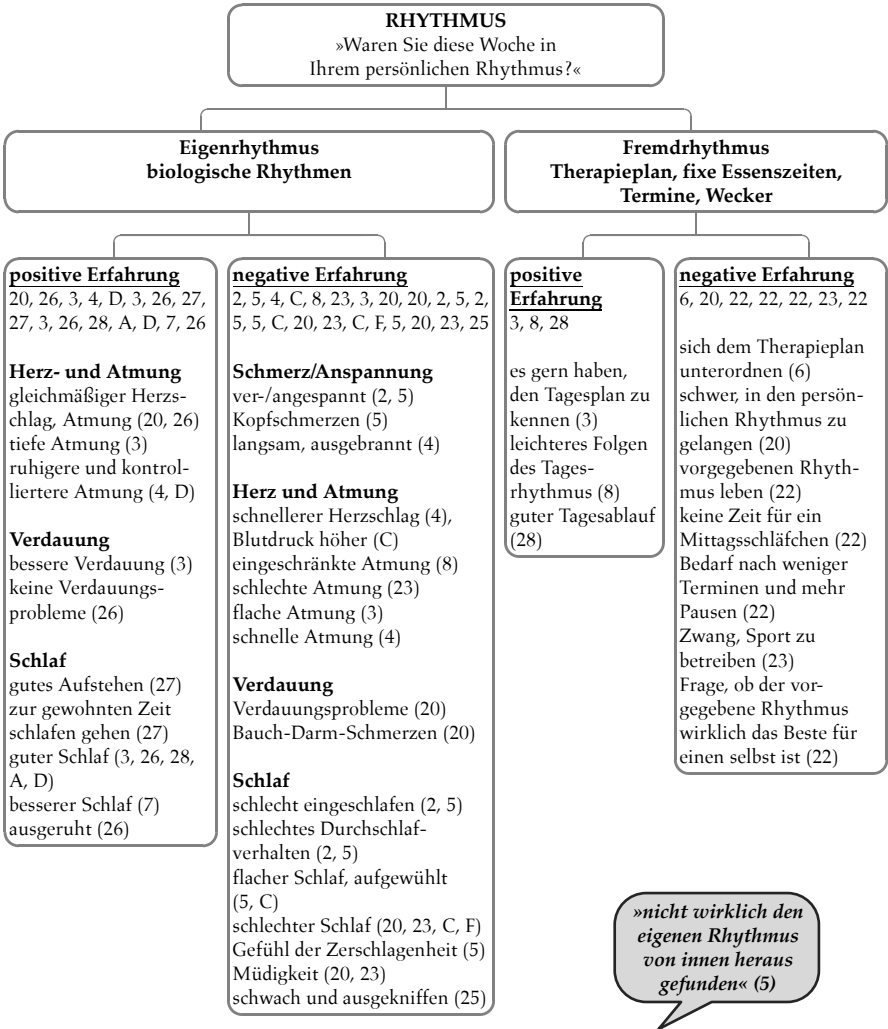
**RHYTHMUS**
»Waren Sie diese Woche in Ihrem persönlichen Rhythmus?«

**Eigenrhythmus**
**biologische Rhythmen**

**Fremdrhythmus**
**Therapieplan, fixe Essenszeiten, Termine, Wecker**

**positive Erfahrung**
20, 26, 3, 4, D, 3, 26, 27, 27, 3, 26, 28, A, D, 7, 26

**Herz- und Atmung**
gleichmäßiger Herzschlag, Atmung (20, 26)
tiefe Atmung (3)
ruhigere und kontrolliertere Atmung (4, D)

**Verdauung**
bessere Verdauung (3)
keine Verdauungsprobleme (26)

**Schlaf**
gutes Aufstehen (27)
zur gewohnten Zeit schlafen gehen (27)
guter Schlaf (3, 26, 28, A, D)
besserer Schlaf (7)
ausgeruht (26)

**negative Erfahrung**
2, 5, 4, C, 8, 23, 3, 20, 20, 2, 5, 2, 5, 5, C, 20, 23, C, F, 5, 20, 23, 25

**Schmerz/Anspannung**
ver-/angespannt (2, 5)
Kopfschmerzen (5)
langsam, ausgebrannt (4)

**Herz und Atmung**
schnellerer Herzschlag (4),
Blutdruck höher (C)
eingeschränkte Atmung (8)
schlechte Atmung (23)
flache Atmung (3)
schnelle Atmung (4)

**Verdauung**
Verdauungsprobleme (20)
Bauch-Darm-Schmerzen (20)

**Schlaf**
schlecht eingeschlafen (2, 5)
schlechtes Durchschlafverhalten (2, 5)
flacher Schlaf, aufgewühlt (5, C)
schlechter Schlaf (20, 23, C, F)
Gefühl der Zerschlagenheit (5)
Müdigkeit (20, 23)
schwach und ausgekniffen (25)

**positive Erfahrung**
3, 8, 28

es gern haben, den Tagesplan zu kennen (3)
leichteres Folgen des Tagesrhythmus (8)
guter Tagesablauf (28)

**negative Erfahrung**
6, 20, 22, 22, 22, 23, 22

sich dem Therapieplan unterordnen (6)
schwer, in den persönlichen Rhythmus zu gelangen (20)
vorgegebenen Rhythmus leben (22)
keine Zeit für ein Mittagsschläfchen (22)
Bedarf nach weniger Terminen und mehr Pausen (22)
Zwang, Sport zu betreiben (23)
Frage, ob der vorgegebene Rhythmus wirklich das Beste für einen selbst ist (22)

*»nicht wirklich den eigenen Rhythmus von innen heraus gefunden« (5)*